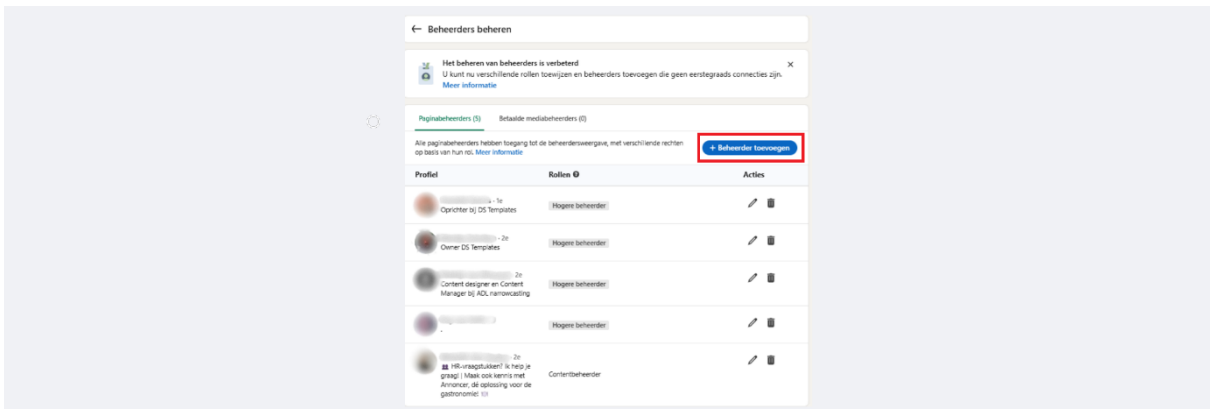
← Beheerders beheren

Het beheren van beheerders is verbeterd
U kunt nu verschillende rollen toewijzen en beheerders toevoegen die geen eerstegraads connecties zijn.
Meer informatie

×

Paginabeheerders (5)
Betaalde mediabeheerders (0)

Alle paginabeheerders hebben toegang tot de beheerdersweergave, met verschillende rechten op basis van hun rol. Meer informatie

+ Beheerder toevoegen

| Profiel | Rollen | Acties |
|---|---|---|
| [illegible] · 1e Oprichter bij DS Templates | Hogere beheerder | |
| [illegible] · 2e Owner DS Templates | Hogere beheerder | |
| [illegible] 2e Content designer en Content Manager bij ADL narrowcasting | Hogere beheerder | |
| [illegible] . | Hogere beheerder | |
| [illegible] 2e HR-vraagstukken? Ik help je graag! | Maak ook kennis met Annoncer, dé oplossing voor de gastronomie! | Contentbeheerder | |